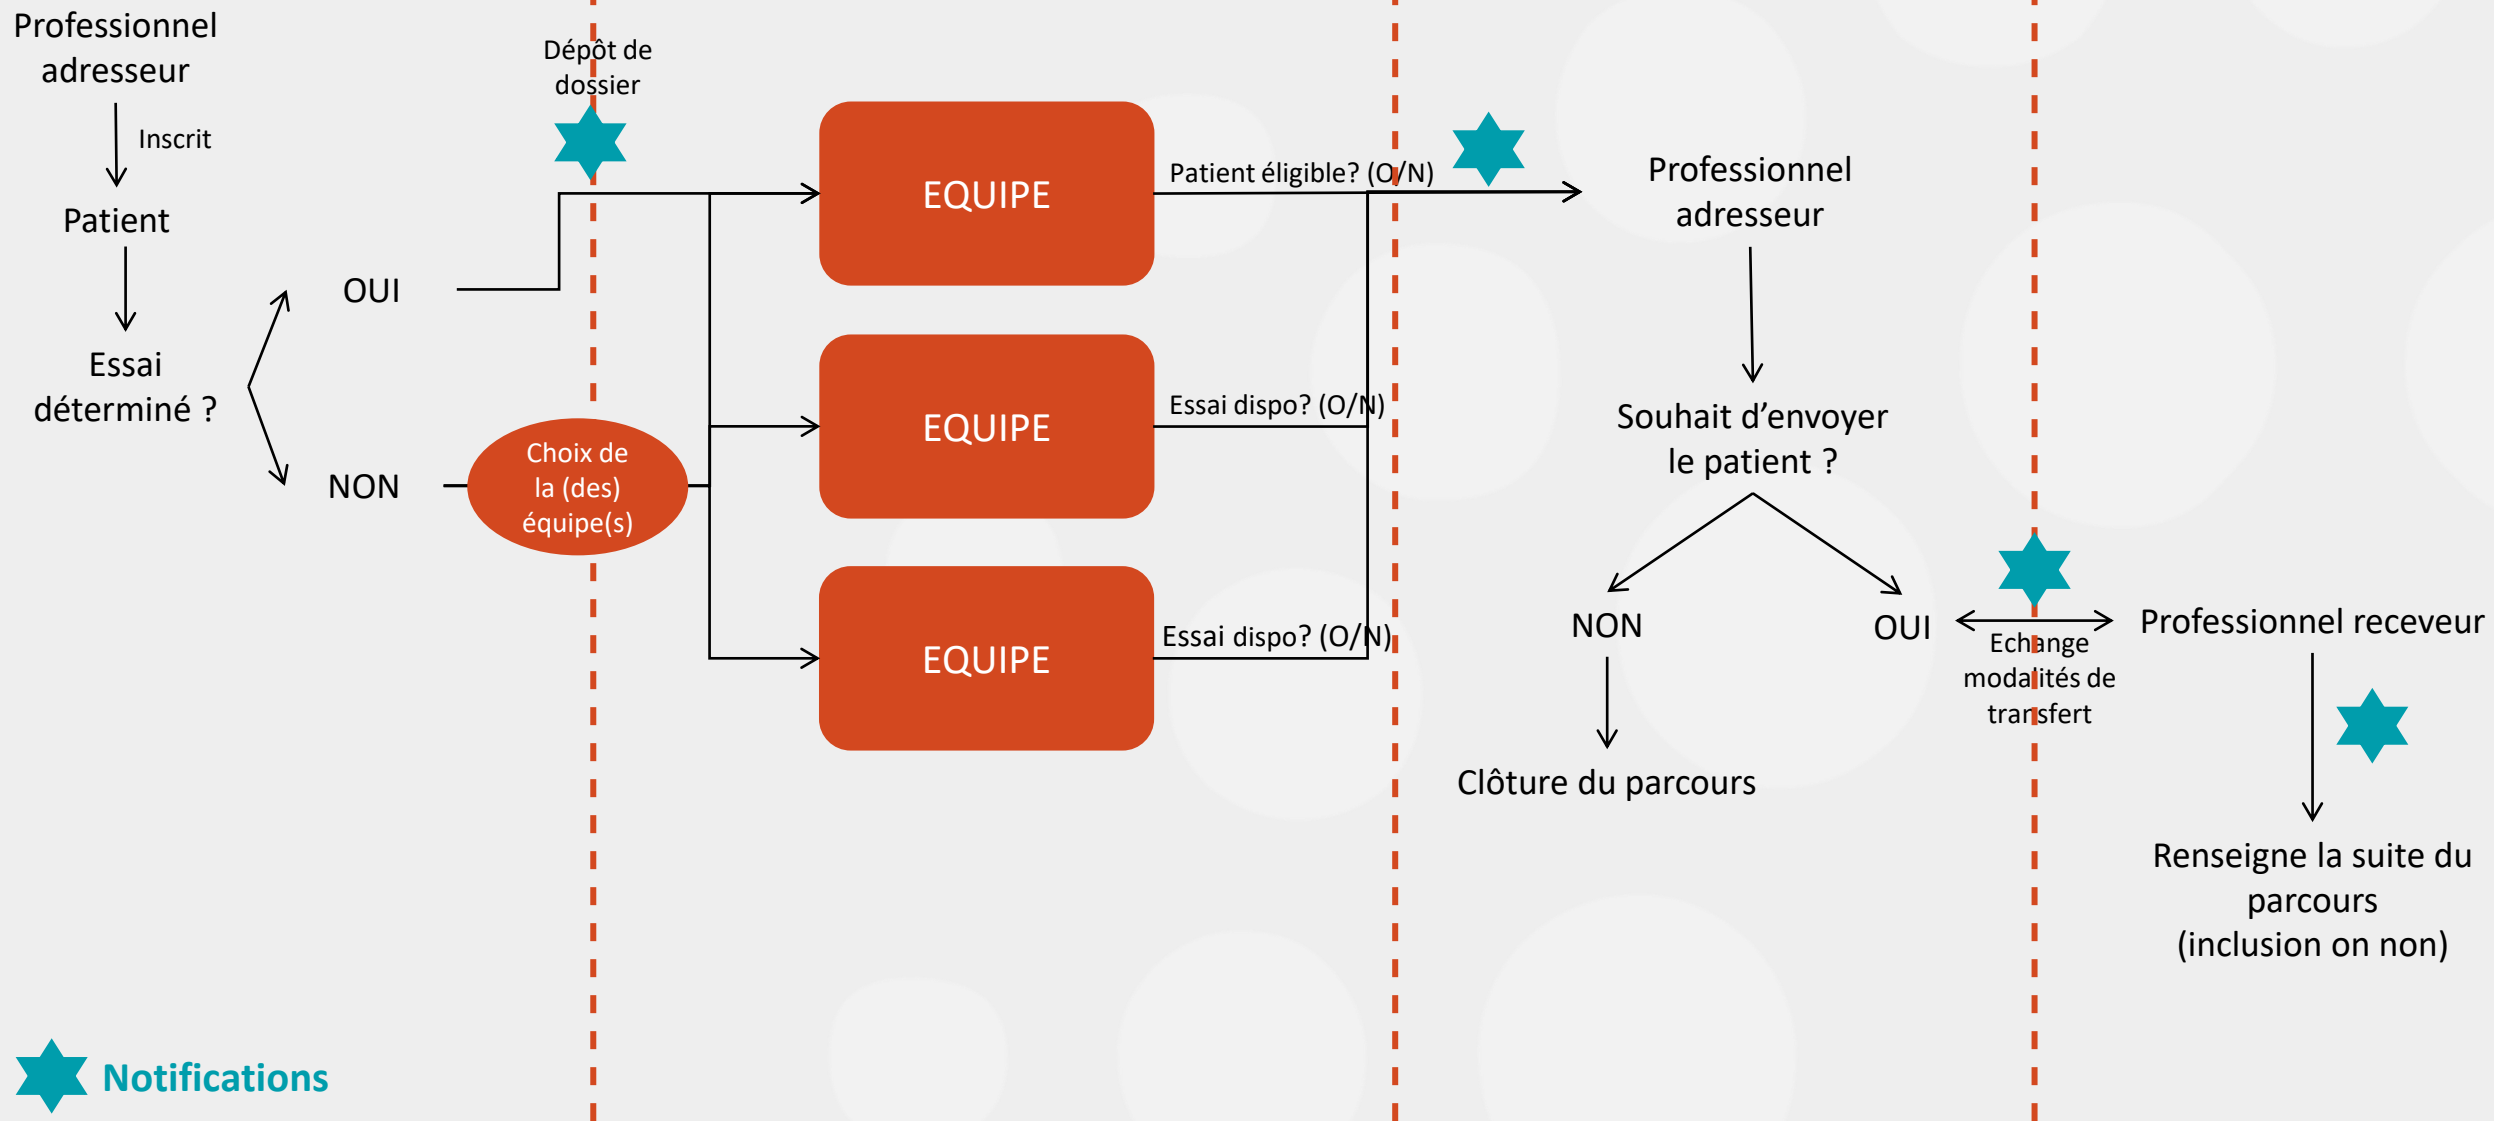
Professionnel adresseur

Inscrit

Patient

Essai déterminé ?

OUI

NON

Dépôt de dossier

Choix de la (des) équipe(s)

EQUIPE

EQUIPE

EQUIPE

Patient éligible? (O/N)

Essai dispo? (O/N)

Essai dispo? (O/N)

Professionnel adresseur

Souhait d'envoyer le patient ?

NON

OUI

Clôture du parcours

Echange modalités de transfert

Professionnel receveur

Renseigne la suite du parcours (inclusion on non)

Notifications